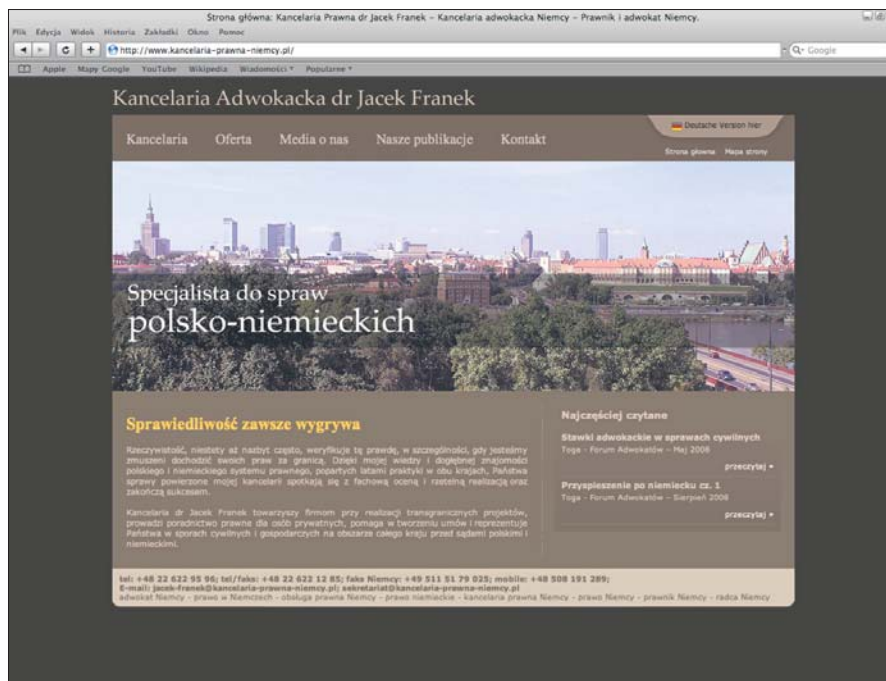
Strona główna: Kancelaria Prawna dr Jacek Franek – Kancelaria adwokacka Niemcy – Prawnik i adwokat Niemcy.

Plik Edycja Widok Historia Zakładki Okno Pomoc

http://www.kancelaria-prawna-niemcy.pl/

Q- Google

Apple Mapy Google YouTube Wikipedia Wiadomości ▾ Popularne ▾

Kancelaria Adwokacka dr Jacek Franek

Kancelaria Oferta Media o nas Nasze publikacje Kontakt

Deutsche Version hier

Strona główna Mapa strony

Specjalista do spraw
polsko-niemieckich

Sprawiedliwość zawsze wygrywa

Rzeczywistość, niestety aż nazbyt często, weryfikuje tę prawdę, w szczególności, gdy jesteśmy zmuszeni dochodzić swoich praw za granicą. Dzięki mojej wiedzy i dogłębnej znajomości polskiego i niemieckiego systemu prawnego, popartych latami praktyki w obu krajach, Państwa sprawy powierzone mojej kancelarii spotkają się z fachową oceną i rzetelną realizacją oraz zakończą sukcesem.

Kancelaria dr Jacek Franek towarzyszy firmom przy realizacji transgranicznych projektów, prowadzi poradnictwo prawne dla osób prywatnych, pomaga w tworzeniu umów i reprezentuje Państwa w sporach cywilnych i gospodarczych na obszarze całego kraju przed sądami polskimi i niemieckimi.

Najczęściej czytane

Stawki adwokackie w sprawach cywilnych
Toga – Forum Adwokatów – Maj 2008

przeczytaj ▸

Przyspieszenie po niemiecku cz. 1
Toga – Forum Adwokatów – Sierpień 2008

przeczytaj ▸

tel: +48 22 622 95 96; tel/faks: +48 22 622 12 85; faks Niemcy: +49 511 51 79 025; mobile: +48 508 191 289;
E-mail: jacek-franek@kancelaria-prawna-niemcy.pl; sekretariat@kancelaria-prawna-niemcy.pl
adwokat Niemcy - prawo w Niemczech - obsługa prawna Niemcy - prawo niemieckie - kancelaria prawna Niemcy - prawo Niemcy - prawnik Niemcy - radca Niemcy